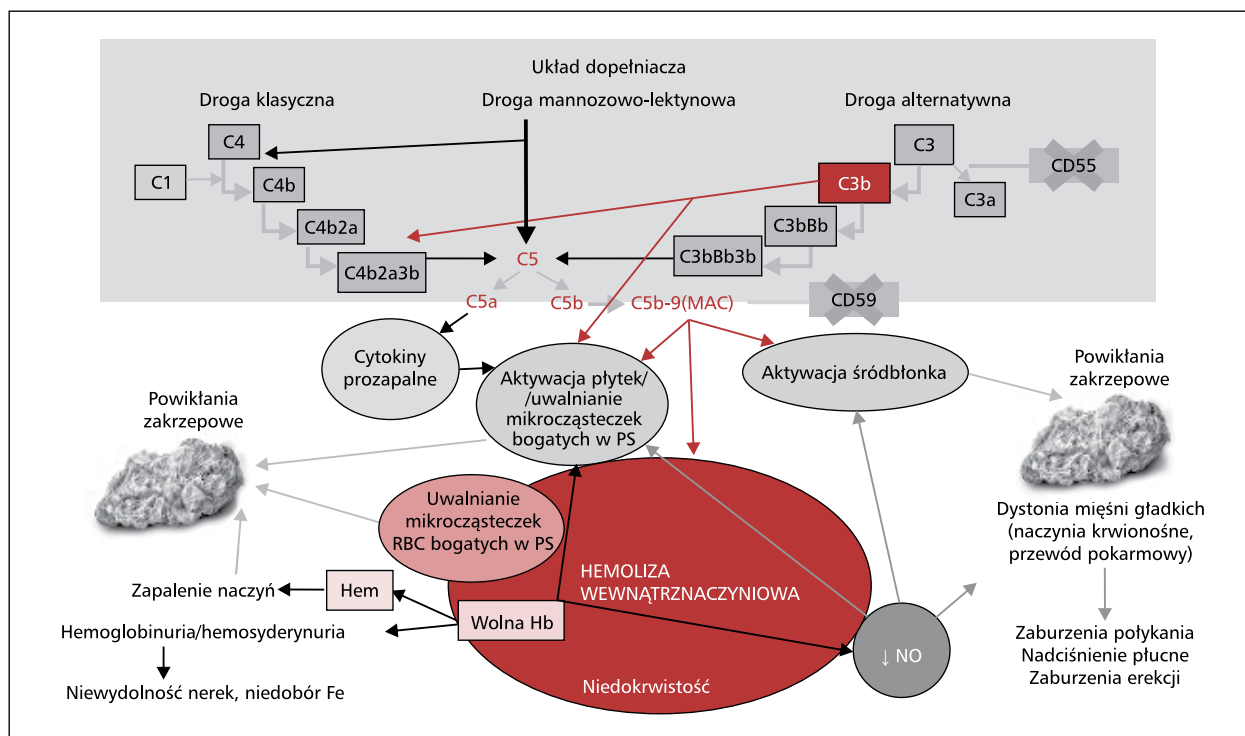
Układ dopełniacza

Droga klasyczna

Droga mannozowo-lektynowa

Droga alternatywna

C4

C1

C4b

C4b2a

C4b2a3b

C5

C3

C3b

CD55

C3a

C3bBb

C3bBb3b

C5a

C5b

C5b-9(MAC)

CD59

Cytokiny prozapalne

Aktywacja płytek/ /uwalnianie mikrocząsteczek bogatych w PS

Aktywacja śródbłonka

Powikłania zakrzepowe

Powikłania zakrzepowe

Uwalnianie mikrocząsteczek RBC bogatych w PS

HEMOLIZA WEWNĄTRZNACZYNIOWA

Dystonia mięśni gładkich (naczynia krwionośne, przewód pokarmowy)

Zapalenie naczyń

Hem

Hemoglobinuria/hemosyderynuria

Wolna Hb

↓ NO

Zaburzenia połykania
Nadciśnienie płucne
Zaburzenia erekcji

Niewydolność nerek, niedobór Fe

Niedokrwistość